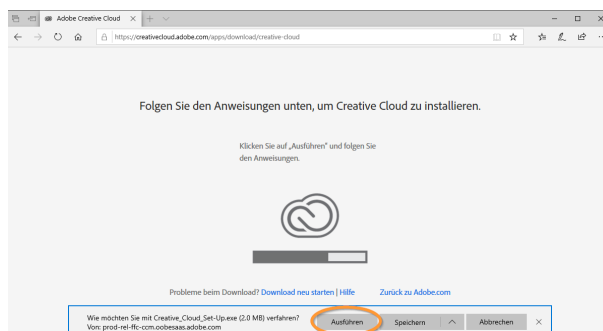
Adobe Creative Cloud

https://creativecloud.adobe.com/apps/download/creative-cloud

Folgen Sie den Anweisungen unten, um Creative Cloud zu installieren.

Klicken Sie auf „Ausführen" und folgen Sie den Anweisungen.

Probleme beim Download? Download neu starten | Hilfe

Zurück zu Adobe.com

Wie möchten Sie mit Creative_Cloud_Set-Up.exe (2.0 MB) verfahren?
Von: prod-rel-ffc-ccm.oobesaas.adobe.com

Ausführen

Speichern

Abbrechen